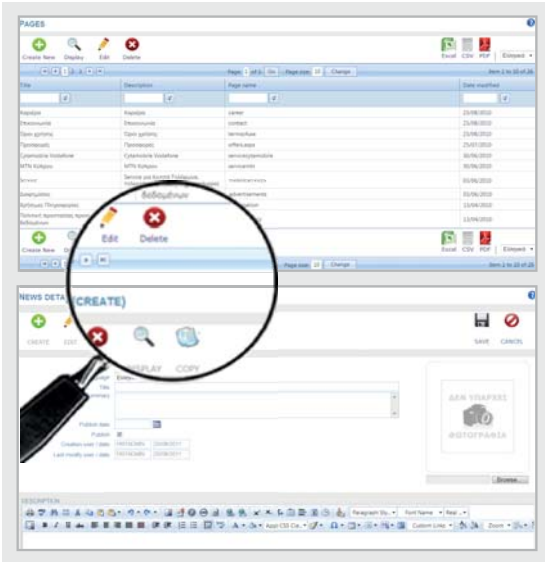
PAGES

Create New Display Edit Delete

Excel CSV PDF Εύνομα

Page 1 of 3 Go Page size 10 Change

Item 1 to 10 of 26

| Title | Description | Page name | Date modified |
|---|---|---|---|
| Καριέρα | Καριέρα | career | 23/06/2010 |
| Επικοινωνία | Επικοινωνία | contact | 23/06/2010 |
| Όροι χρήσης | Όροι χρήσης | termsofuse | 23/06/2010 |
| Προσφορές | Προσφορές | offers.aspx | 25/07/2010 |
| Cybersolve Vodafone | Cybersolve Vodafone | servicecybersolve | 30/06/2010 |
| MTN Κάλυψη | MTN Κάλυψη | servicemtn | 30/06/2010 |
| | Service για κοινή Ροάμινγκ | | 30/06/2010 |
| Διαφημίσεις | | advertisements | 30/06/2010 |
| Αιτήσεις Πληρωμών | | | 13/04/2010 |
| Πολιτική προστασίας προσωπικών δεδομένων | δεδομένων | | 13/04/2010 |

Edit Delete

Create New

Page size 10 Change

Item 1 to 10 of 26

NEWS DETA (CREATE)

CREATE EDIT DISPLAY COPY

SAVE CANCEL

Title

Publish date

Publish

Creation user / date

Last modify user / date

ΔΕΝ ΥΠΑΡΧΕΙ ΦΩΤΟΓΡΑΦΙΑ

Browse...

DESCRIPTION

Paragraph Sty... Font Name Real...

Custom Links Zoom